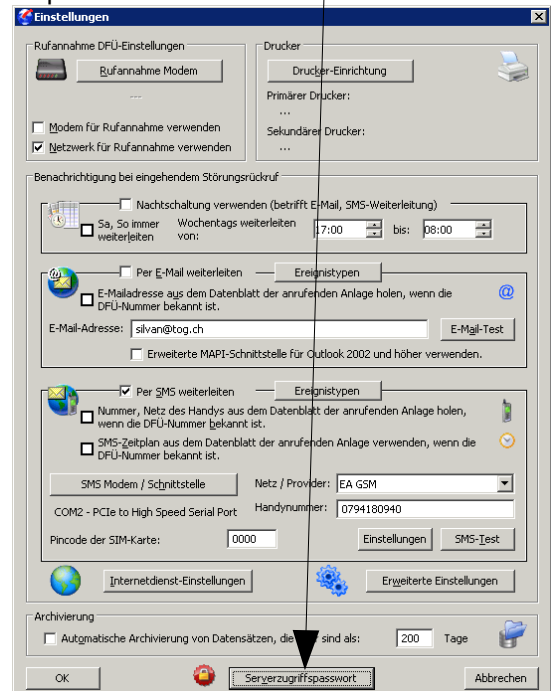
Einstellungen

Rufannahme DFÜ-Einstellungen
Rufannahme Modem
---
Modem für Rufannahme verwenden
Netzwerk für Rufannahme verwenden

Drucker
Drucker-Einrichtung
Primärer Drucker:
...
Sekundärer Drucker:
...

Benachrichtigung bei eingehendem Störungsrückruf

Nachtschaltung verwenden (betrifft E-Mail, SMS-Weiterleitung)
Sa, So immer weiterleiten
Wochentags weiterleiten von:
17:00
bis:
08:00

Per E-Mail weiterleiten
Ereignistypen
E-Mailadresse aus dem Datenblatt der anrufenden Anlage holen, wenn die DFÜ-Nummer bekannt ist.
E-Mail-Adresse:
silvan@tog.ch
E-Mail-Test
Erweiterte MAPI-Schnittstelle für Outlook 2002 und höher verwenden.

Per SMS weiterleiten
Ereignistypen
Nummer, Netz des Handys aus dem Datenblatt der anrufenden Anlage holen, wenn die DFÜ-Nummer bekannt ist.
SMS-Zeitplan aus dem Datenblatt der anrufenden Anlage verwenden, wenn die DFÜ-Nummer bekannt ist.
SMS Modem / Schnittstelle
Netz / Provider:
EA GSM
COM2 - PCIe to High Speed Serial Port
Handynummer:
0794180940
Pincode der SIM-Karte:
0000
Einstellungen
SMS-Test

Internetdienst-Einstellungen
Erweiterte Einstellungen

Archivierung
Automatische Archivierung von Datensätzen, die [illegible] sind als:
200
Tage

OK
Serverzugriffspasswort
Abbrechen